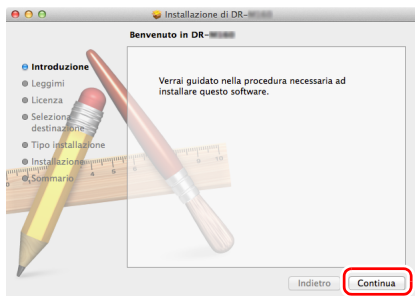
Installazione di DR-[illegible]

Benvenuto in DR-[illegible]

Introduzione
Leggimi
Licenza
Seleziona destinazione
Tipo installazione
Installazione
Sommario

Verrai guidato nella procedura necessaria ad installare questo software.

Indietro
Continua